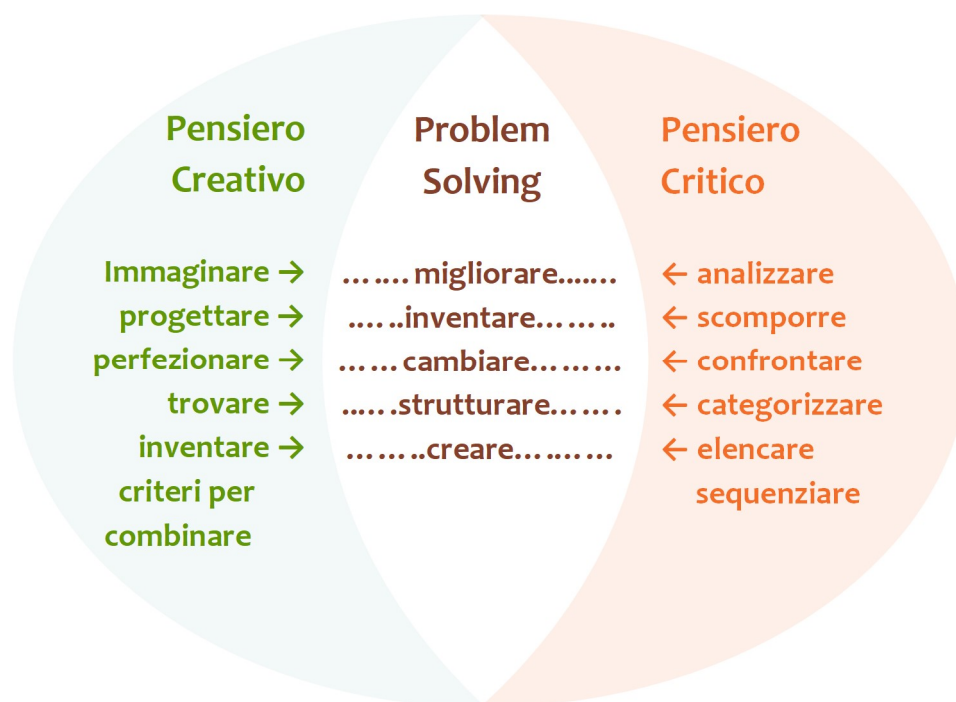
Pensiero Creativo

Immaginare →
progettare →
perfezionare →
trovare →
inventare →
criteri per combinare

Problem Solving

……. migliorare…….
……inventare……..
…… cambiare………
……strutturare…….
……..creare………

Pensiero Critico

← analizzare
← scomporre
← confrontare
← categorizzare
← elencare
sequenziare